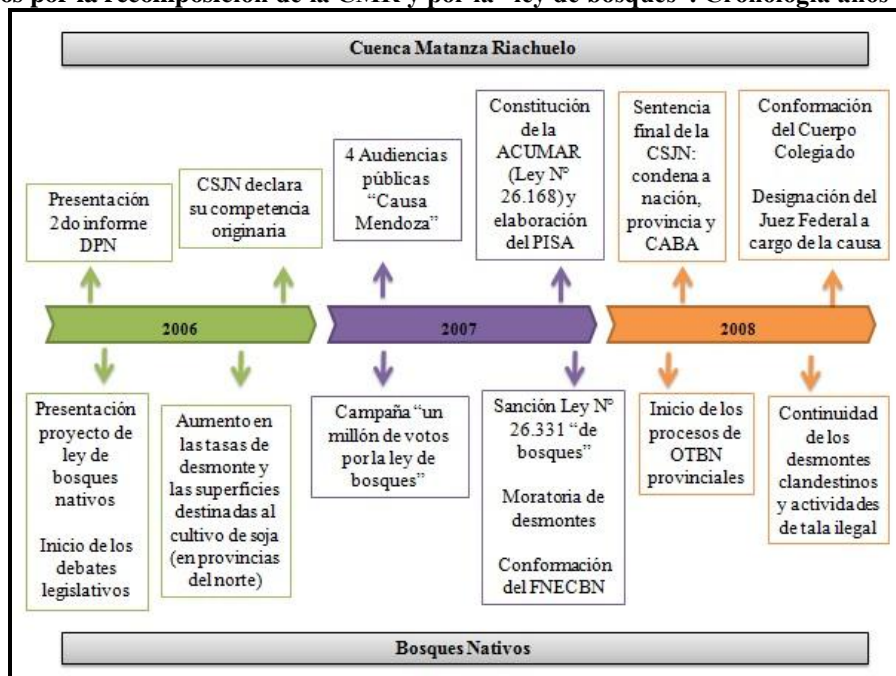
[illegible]s por la recomposición de la CMR y por la "ley de bosques": Cronología años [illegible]

Cuenca Matanza Riachuelo

Presentación 2do informe DPN

CSJN declara su competencia originaria

4 Audiencias públicas "Causa Mendoza"

Constitución de la ACUMAR (Ley N° 26.168) y elaboración del PISA

Sentencia final de la CSJN: condena a nación, provincia y CABA

Conformación del Cuerpo Colegiado

Designación del Juez Federal a cargo de la causa

2006

2007

2008

Presentación proyecto de ley de bosques nativos

Inicio de los debates legislativos

Aumento en las tasas de desmonte y las superficies destinadas al cultivo de soja (en provincias del norte)

Campaña "un millón de votos por la ley de bosques"

Sanción Ley N° 26.331 "de bosques"

Moratoria de desmontes

Conformación del FNECBN

Inicio de los procesos de OTBN provinciales

Continuidad de los desmontes clandestinos y actividades de tala ilegal

Bosques Nativos